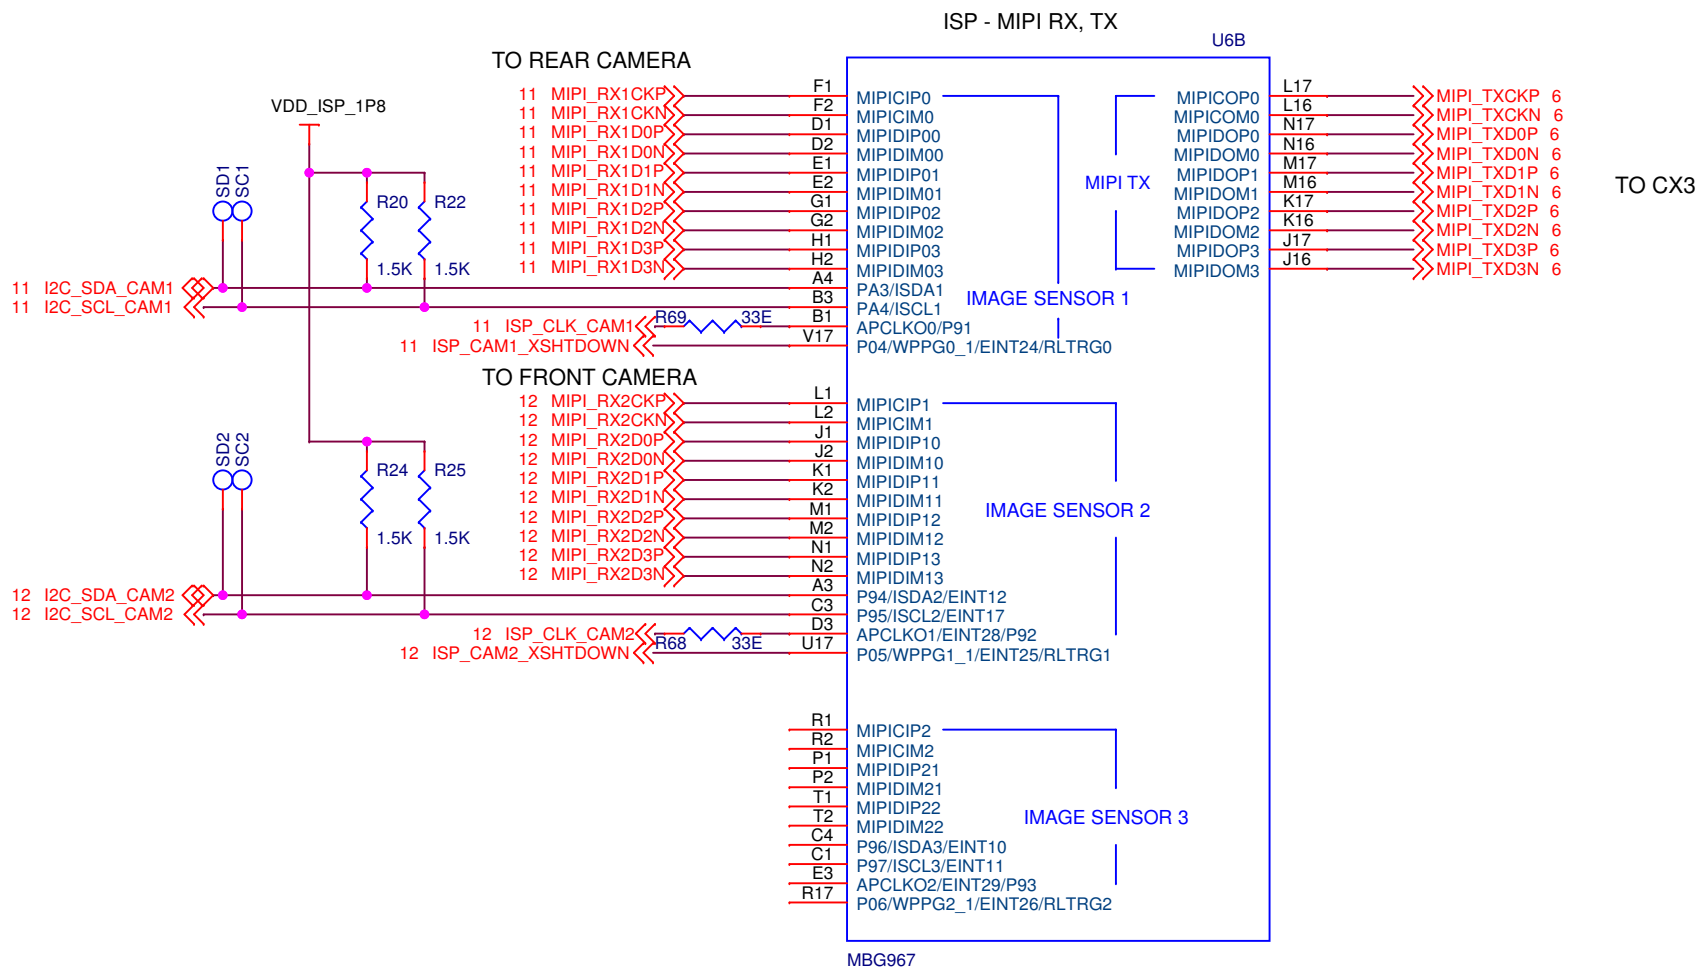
ISP - MIPI RX, TX

U6B

TO REAR CAMERA

VDD_ISP_1P8

SD1 SC1

R20 R22

1.5K 1.5K

11 MIPI_RX1CKP F1 MIPICIP0
11 MIPI_RX1CKN F2 MIPICIM0
11 MIPI_RX1D0P D1 MIPIDIP00
11 MIPI_RX1D0N D2 MIPIDIM00
11 MIPI_RX1D1P E1 MIPIDIP01
11 MIPI_RX1D1N E2 MIPIDIM01
11 MIPI_RX1D2P G1 MIPIDIP02
11 MIPI_RX1D2N G2 MIPIDIM02
11 MIPI_RX1D3P H1 MIPIDIP03
11 MIPI_RX1D3N H2 MIPIDIM03
11 I2C_SDA_CAM1 A4 PA3/ISDA1
11 I2C_SCL_CAM1 B3 PA4/ISCL1
11 ISP_CLK_CAM1 R69 33E B1 APCLKO0/P91
11 ISP_CAM1_XSHTDOWN V17 P04/WPPG0_1/EINT24/RLTRG0

IMAGE SENSOR 1

MIPI TX

L17 MIPICOP0 MIPI_TXCKP 6
L16 MIPICOM0 MIPI_TXCKN 6
N17 MIPIDOP0 MIPI_TXD0P 6
N16 MIPIDOM0 MIPI_TXD0N 6
M17 MIPIDOP1 MIPI_TXD1P 6
M16 MIPIDOM1 MIPI_TXD1N 6
K17 MIPIDOP2 MIPI_TXD2P 6
K16 MIPIDOM2 MIPI_TXD2N 6
J17 MIPIDOP3 MIPI_TXD3P 6
J16 MIPIDOM3 MIPI_TXD3N 6

TO CX3

TO FRONT CAMERA

SD2 SC2

R24 R25

1.5K 1.5K

12 MIPI_RX2CKP L1 MIPICIP1
12 MIPI_RX2CKN L2 MIPICIM1
12 MIPI_RX2D0P J1 MIPIDIP10
12 MIPI_RX2D0N J2 MIPIDIM10
12 MIPI_RX2D1P K1 MIPIDIP11
12 MIPI_RX2D1N K2 MIPIDIM11
12 MIPI_RX2D2P M1 MIPIDIP12
12 MIPI_RX2D2N M2 MIPIDIM12
12 MIPI_RX2D3P N1 MIPIDIP13
12 MIPI_RX2D3N N2 MIPIDIM13
12 I2C_SDA_CAM2 A3 P94/ISDA2/EINT12
12 I2C_SCL_CAM2 C3 P95/ISCL2/EINT17
12 ISP_CLK_CAM2 R68 33E D3 APCLKO1/EINT28/P92
12 ISP_CAM2_XSHTDOWN U17 P05/WPPG1_1/EINT25/RLTRG1

IMAGE SENSOR 2

R1 MIPICIP2
R2 MIPICIM2
P1 MIPIDIP21
P2 MIPIDIM21
T1 MIPIDIP22
T2 MIPIDIM22
C4 P96/ISDA3/EINT10
C1 P97/ISCL3/EINT11
E3 APCLKO2/EINT29/P93
R17 P06/WPPG2_1/EINT26/RLTRG2

IMAGE SENSOR 3

MBG967